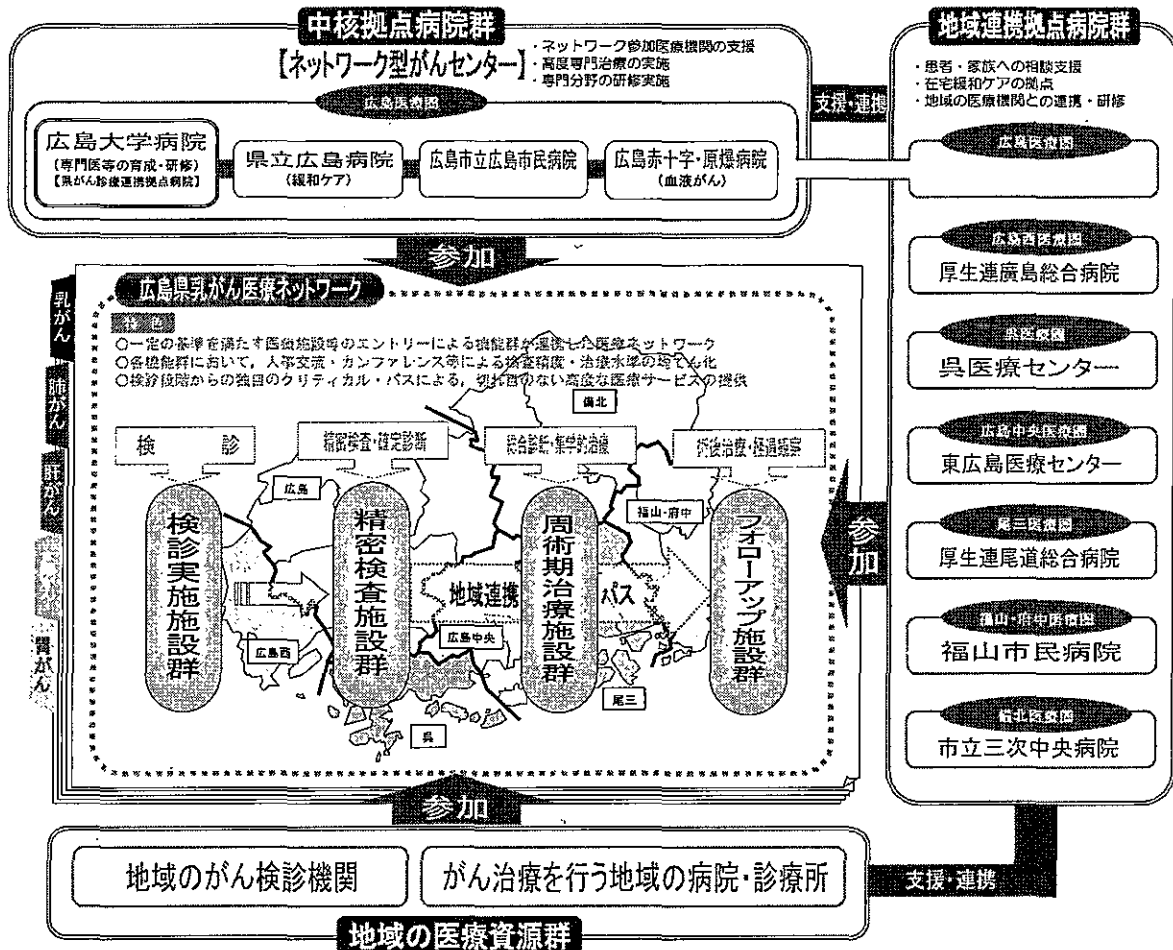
中核拠点病院群

【ネットワーク型がんセンター】

・ネットワーク参加医療機関の支援
・高度専門治療の実施
・専門分野の研修実施

広島医療圏

広島大学病院
〔専門医等の育成・研修〕
【県がん診療連携拠点病院】

県立広島病院
（緩和ケア）

広島市立広島市民病院

広島赤十字・原爆病院
（血液がん）

支援・連携

地域連携拠点病院群

・患者・家族への相談支援
・在宅緩和ケアの拠点
・地域の医療機関との連携・研修

広島医療圏

広島西医療圏
厚生連廣島総合病院

呉医療圏
呉医療センター

広島中央医療圏
東広島医療センター

尾三医療圏
厚生連尾道総合病院

福山・府中医療圏
福山市民病院

備北医療圏
市立三次中央病院

参加

広島県乳がん医療ネットワーク

乳がん
肺がん
肝がん
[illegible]
胃がん

特色
○一定の基準を満たす医療施設等のエントリーによる機能群が連携した医療ネットワーク
○各機能群において，人事交流・カンファレンス等による検査精度・治療水準の均てん化
○検診段階からの独自のクリティカル・パスによる，切れ目のない高度な医療サービスの提供

検　診
精密検査・確定診断
総合診断・集学的治療
術後治療・経過観察

備北
広島
福山・府中
広島西
広島中央
尾三
呉

検診実施施設群
精密検査施設群
地域連携
周術期治療施設群
パス
フォローアップ施設群

参加

参加

地域のがん検診機関
がん治療を行う地域の病院・診療所

支援・連携

地域の医療資源群